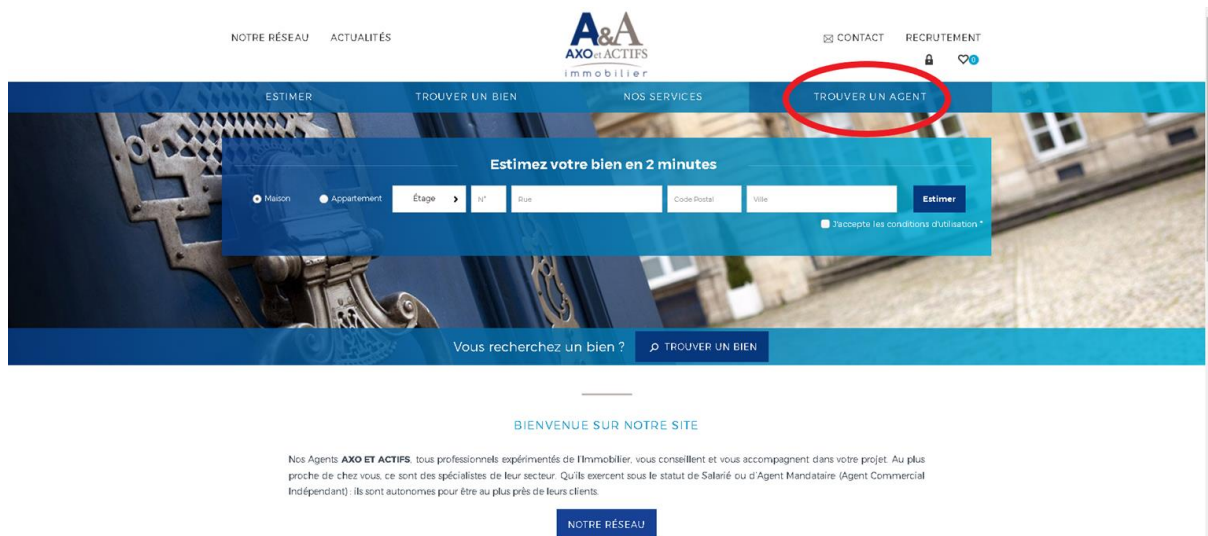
NOTRE RÉSEAU ACTUALITÉS

A&A
AXO et ACTIFS
immobilier

CONTACT RECRUTEMENT

0

ESTIMER TROUVER UN BIEN NOS SERVICES TROUVER UN AGENT

Estimez votre bien en 2 minutes

Maison Appartement Étage N° Rue Code Postal Ville Estimer

J'accepte les conditions d'utilisation *

Vous recherchez un bien ? TROUVER UN BIEN

BIENVENUE SUR NOTRE SITE

Nos Agents **AXO ET ACTIFS**, tous professionnels expérimentés de l'Immobilier, vous conseillent et vous accompagnent dans votre projet. Au plus proche de chez vous, ce sont des spécialistes de leur secteur. Qu'ils exercent sous le statut de Salarié ou d'Agent Mandataire (Agent Commercial Indépendant) : ils sont autonomes pour être au plus près de leurs clients.

NOTRE RÉSEAU